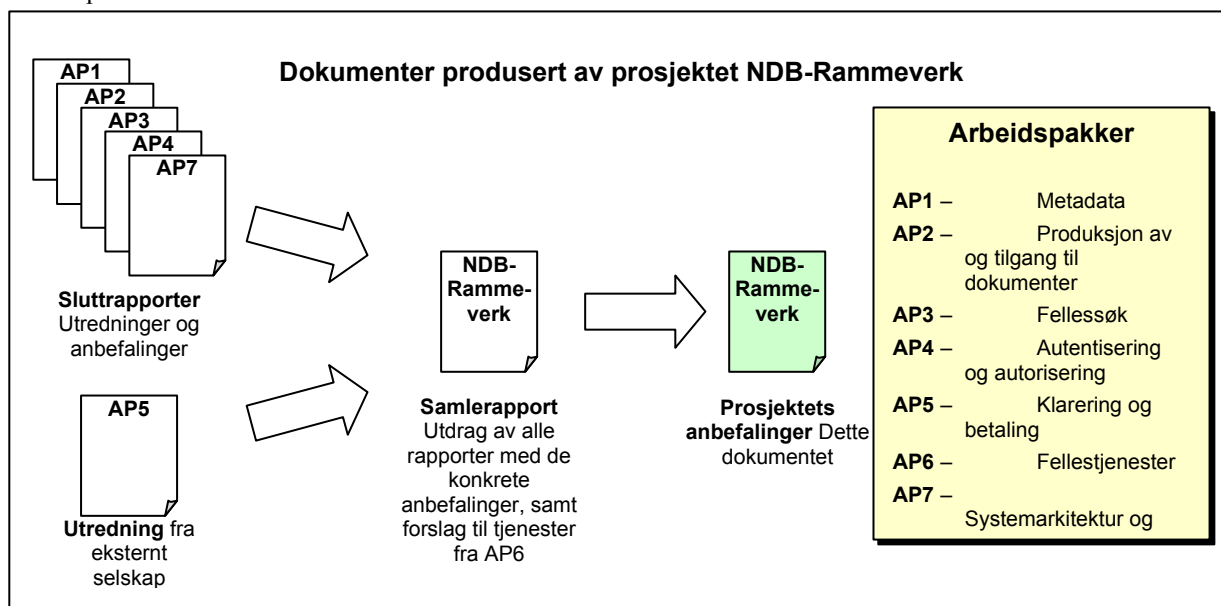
Dokumenter produsert av prosjektet NDB-Rammeverk

AP1
AP2
AP3
AP4
AP7

Sluttrapporter Utredninger og anbefalinger

AP5

Utredning fra eksternt selskap

NDB-Rammeverk

Samlerapport Utdrag av alle rapporter med de konkrete anbefalinger, samt forslag til tjenester fra AP6

NDB-Rammeverk

Prosjektets anbefalinger Dette dokumentet

Arbeidspakker

AP1 – Metadata

AP2 – Produksjon av og tilgang til dokumenter

AP3 – Fellessøk

AP4 – Autentisering og autorisering

AP5 – Klarering og betaling

AP6 – Fellestjenester

AP7 – Systemarkitektur og